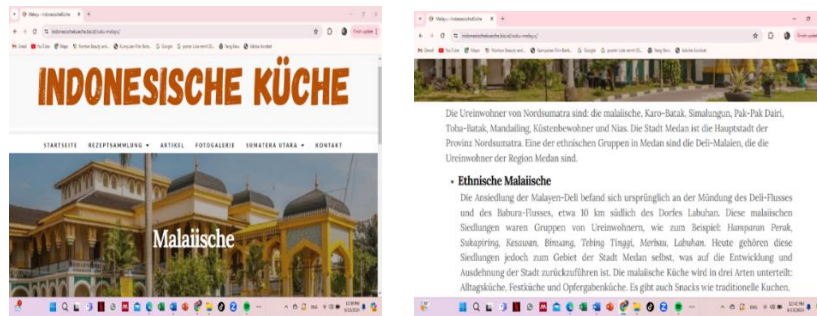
Melayu - Indonesische Küche

indonesischekueche.de/sumatra-melayu/

INDONESISCHE KÜCHE

STARTSEITE REZEPTSAMMLUNG ▾ ARTIKEL FOTOGALERIE SUMATERA UTARA ▾ KONTAKT

Malaiische

Melayu - Indonesische Küche

indonesischekueche.de/sumatra-melayu/

Die Ureinwohner von Nordsumatra sind: die malaiische, Karo-Batak, Simalungun, Pak-Pak Dairi, Toba-Batak, Mandailing, Küstenbewohner und Nias. Die Stadt Medan ist die Hauptstadt der Provinz Nordsumatra. Eine der ethnischen Gruppen in Medan sind die Deli-Malaien, die die Ureinwohner der Region Medan sind.

• Ethnische Malaiische

Die Ansiedlung der Malayen-Deli befand sich ursprünglich an der Mündung des Deli-Flusses und des Babura-Flusses, etwa 10 km südlich des Dorfes Labuhan. Diese malaiischen Siedlungen waren Gruppen von Ureinwohnern, wie zum Beispiel: Hamparan Perak, Sukapiring, Kesawan, Binuang, Tebing Tinggi, Merbau, Labuhan. Heute gehören diese Siedlungen jedoch zum Gebiet der Stadt Medan selbst, was auf die Entwicklung und Ausdehnung der Stadt zurückzuführen ist. Die malaiische Küche wird in drei Arten unterteilt: Alltagsküche, Festküche und Opfergabenküche. Es gibt auch Snacks wie traditionelle Kuchen.